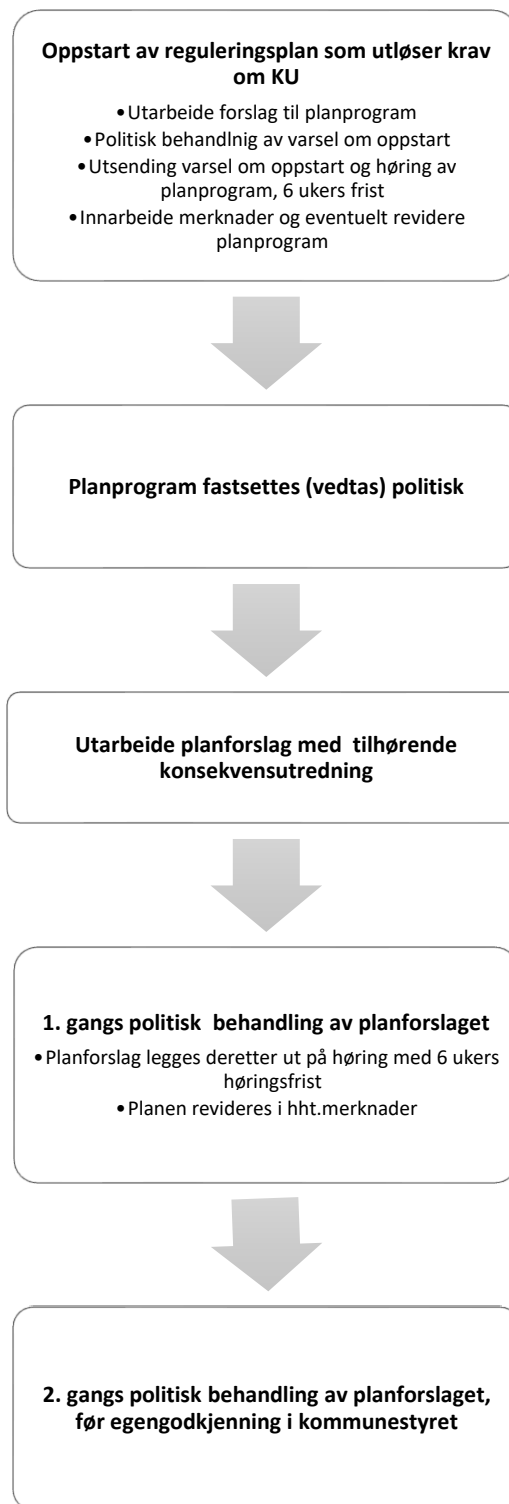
**Oppstart av reguleringsplan som utløser krav om KU**

- Utarbeide forslag til planprogram
- Politisk behandlnig av varsel om oppstart
- Utsending varsel om oppstart og høring av planprogram, 6 ukers frist
- Innarbeide merknader og eventuelt revidere planprogram

**Planprogram fastsettes (vedtas) politisk**

**Utarbeide planforslag med tilhørende konsekvensutredning**

**1. gangs politisk behandling av planforslaget**

- Planforslag legges deretter ut på høring med 6 ukers høringsfrist
- Planen revideres i hht.merknader

**2. gangs politisk behandling av planforslaget, før egengodkjenning i kommunestyret**